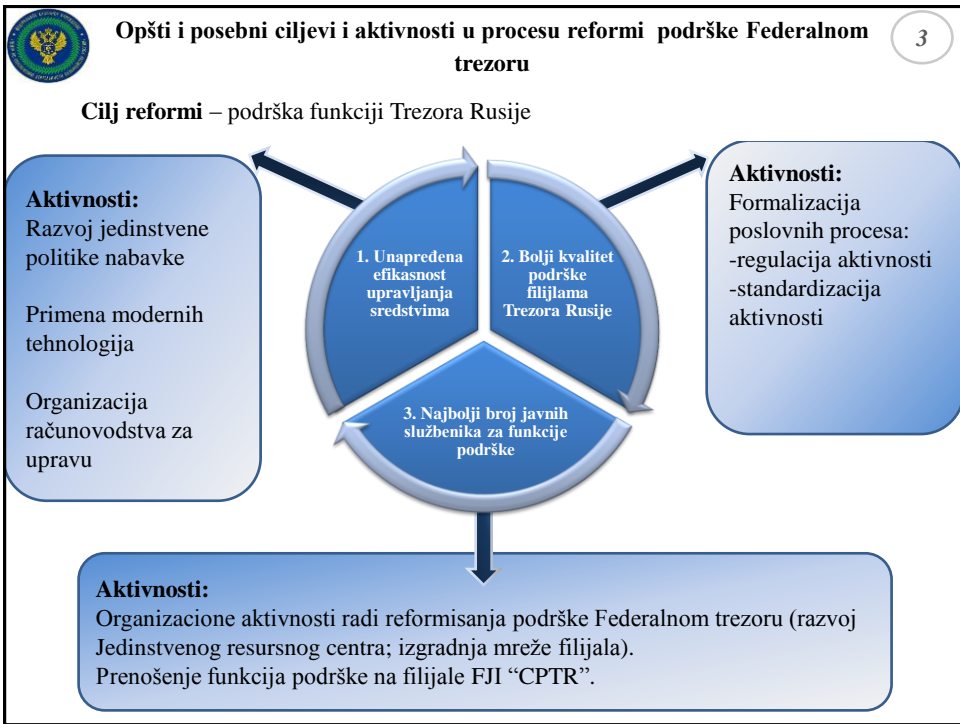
Opšti i posebni ciljevi i aktivnosti u procesu reformi podrške Federalnom trezoru

3

Cilj reformi – podrška funkciji Trezora Rusije

Aktivnosti:
Razvoj jedinstvene politike nabavke

Primena modernih tehnologija

Organizacija računovodstva za upravu

1. Unapređena efikasnost upravljanja sredstvima

2. Bolji kvalitet podrške filijalama Trezora Rusije

3. Najbolji broj javnih službenika za funkcije podrške

Aktivnosti:
Formalizacija poslovnih procesa:
-regulacija aktivnosti
-standardizacija aktivnosti

Aktivnosti:
Organizacione aktivnosti radi reformisanja podrške Federalnom trezoru (razvoj Jedinstvenog resursnog centra; izgradnja mreže filijala).
Prenošenje funkcija podrške na filijale FJI "CPTR".